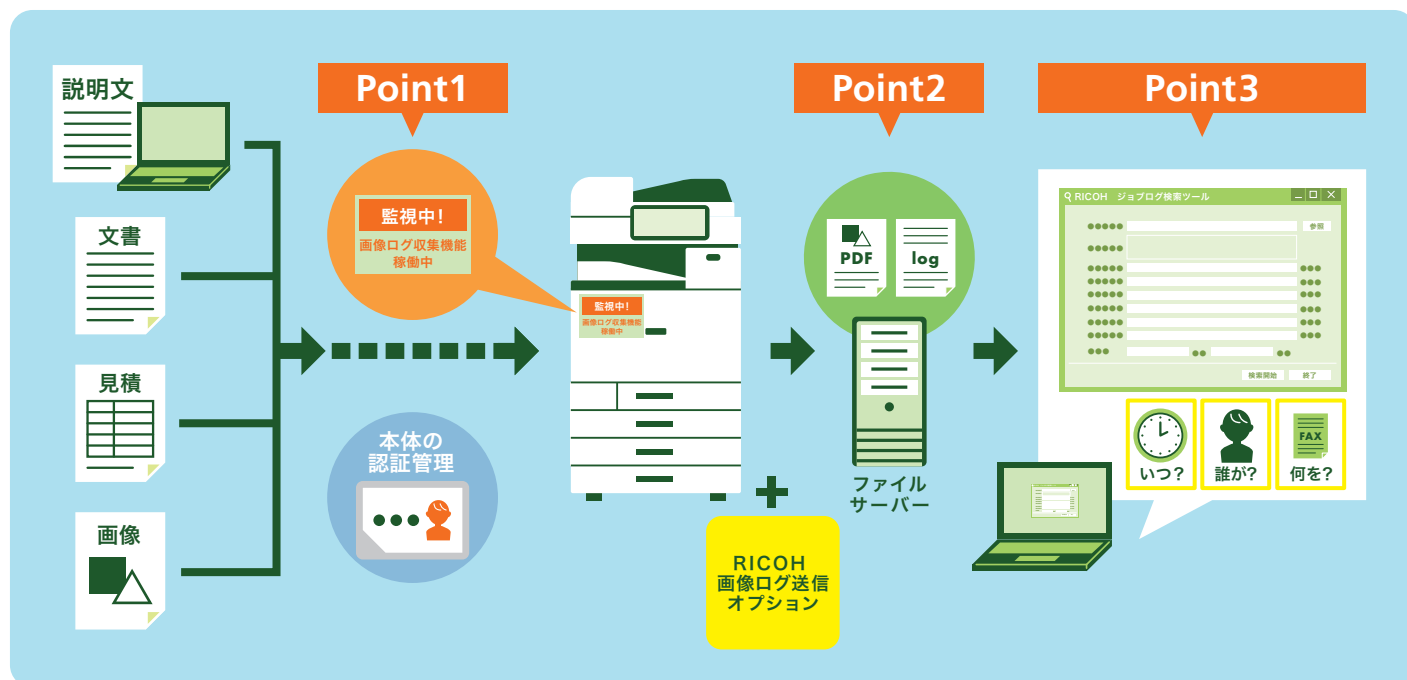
説明文

文書

見積

画像

Point1

監視中!
画像ログ収集機能稼働中

本体の認証管理

●●●

監視中!
画像ログ収集機能稼働中

RICOH
画像ログ送信オプション

Point2

PDF

log

ファイルサーバー

Point3

RICOH ジョブログ検索ツール

●●●●● 参照
●●●●●
●●●●● ●●●
●●●●● ●●●
●●●●● ●●●
●●●●● ●●●
●●●●● ●●●
●●●●● ●●●
●●●●● ●●●
●●● ●● ●●
検索開始 終了

いつ?

誰が?

FAX
何を?